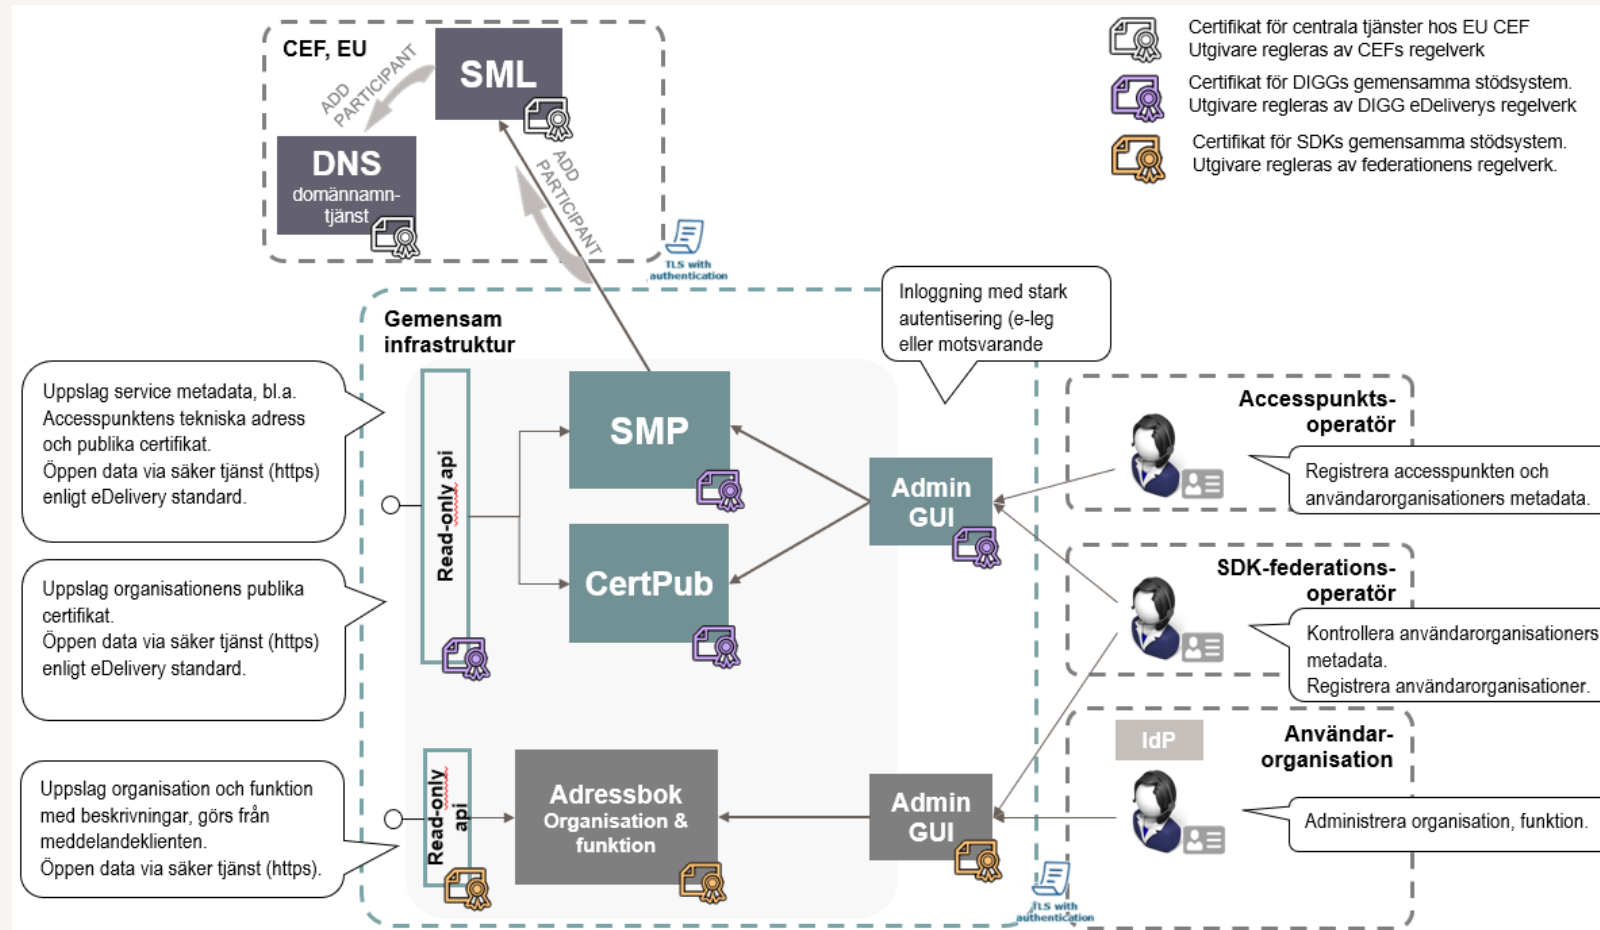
CEF, EU

SML

ADD PARTICIPANT

DNS
domännamn-tjänst

ADD PARTICIPANT

TLS with authentication

Certifikat för centrala tjänster hos EU CEF
Utgivare regleras av CEFs regelverk

Certifikat för DIGGs gemensamma stödsystem.
Utgivare regleras av DIGG eDeliverys regelverk

Certifikat för SDKs gemensamma stödsystem.
Utgivare regleras av federationens regelverk.

Gemensam infrastruktur

Inloggning med stark autentisering (e-leg eller motsvarande

Uppslag service metadata, bl.a. Accesspunktens tekniska adress och publika certifikat.
Öppen data via säker tjänst (https) enligt eDelivery standard.

Read-only api

SMP

CertPub

Admin GUI

Accesspunkts-operatör

Registrera accesspunkten och användarorganisationers metadata.

SDK-federations-operatör

Kontrollera användarorganisationers metadata.
Registrera användarorganisationer.

Uppslag organisationens publika certifikat.
Öppen data via säker tjänst (https) enligt eDelivery standard.

IdP

Användar-organisation

Uppslag organisation och funktion med beskrivningar, görs från meddelandeklienten.
Öppen data via säker tjänst (https).

Read-only api

Adressbok
Organisation & funktion

Admin GUI

Administrera organisation, funktion.

TLS with authentication